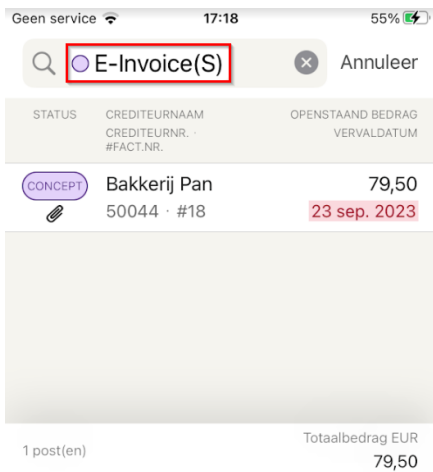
Geen service 17:18 55%

E-Invoice(S) Annuleer

STATUS CREDITEURNAAM CREDITEURNR. · #FACT.NR. OPENSTAAND BEDRAG VERVALDATUM

CONCEPT Bakkerij Pan 50044 · #18 79,50 23 sep. 2023

1 post(en) Totaalbedrag EUR 79,50